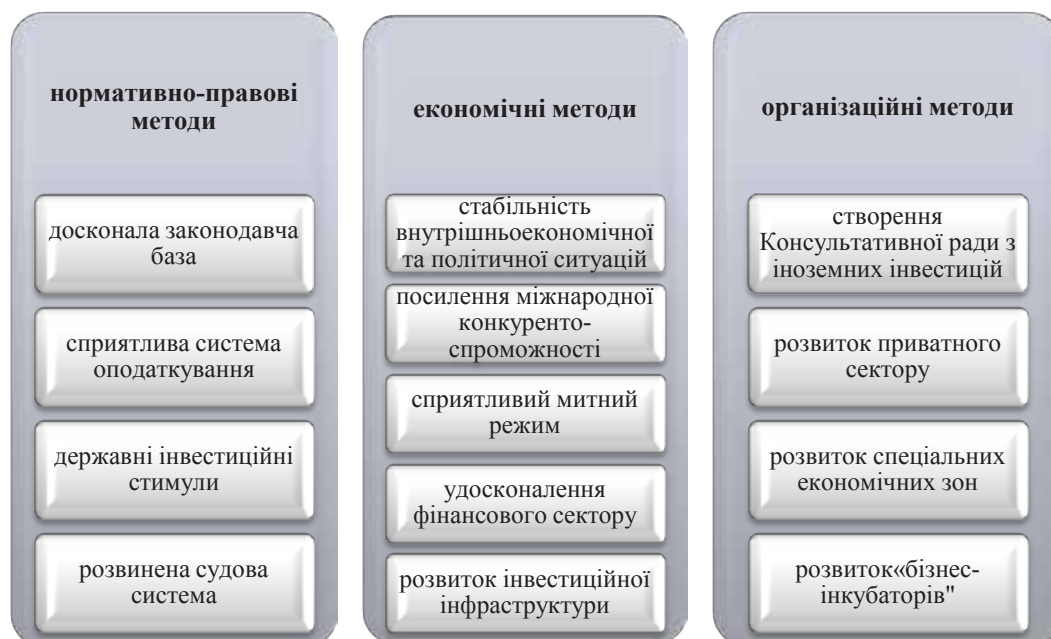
нормативно-правові методи

досконала законодавча база

сприятлива система оподаткування

державні інвестиційні стимули

розвинена судова система

економічні методи

стабільність внутрішньоекономічної та політичної ситуацій

посилення міжнародної конкуренто-спроможності

сприятливий митний режим

удосконалення фінансового сектору

розвиток інвестиційної інфраструктури

організаційні методи

створення Консультативної ради з іноземних інвестицій

розвиток приватного сектору

розвиток спеціальних економічних зон

розвиток«бізнес-інкубаторів"